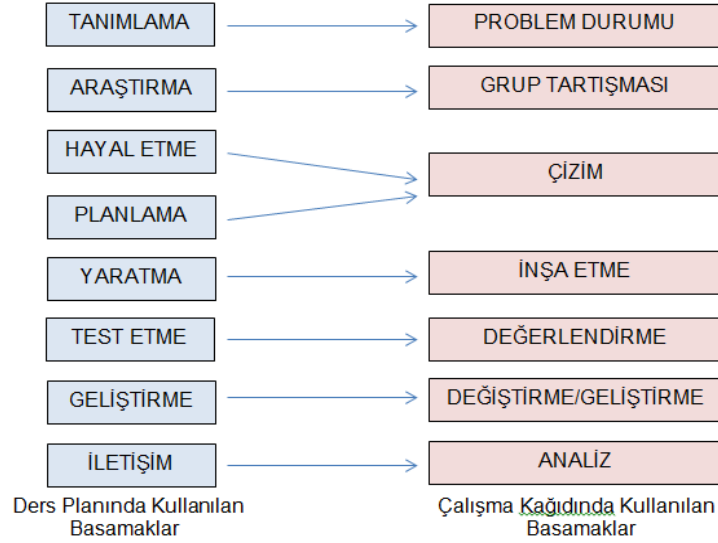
TANIMLAMA

PROBLEM DURUMU

ARAŞTIRMA

GRUP TARTIŞMASI

HAYAL ETME

PLANLAMA

ÇİZİM

YARATMA

İNŞA ETME

TEST ETME

DEĞERLENDİRME

GELİŞTİRME

DEĞİŞTİRME/GELİŞTİRME

İLETİŞİM

ANALİZ

Ders Planında Kullanılan Basamaklar

Çalışma Kağıdında Kullanılan Basamaklar